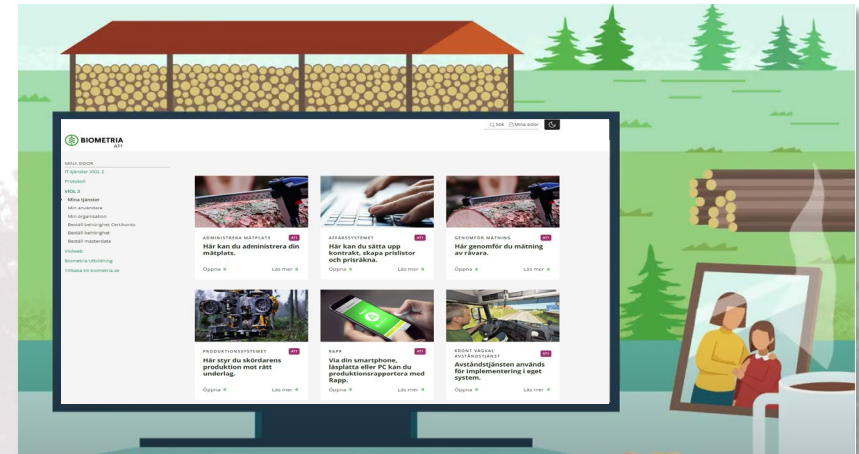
BIOMETRIA
AFI

Sök Mina sidor

MINA SIDOR
IT-tjänster VIOL 2
Protokoll
VIOL 3
Mina tjänster
Min användare
Min organisation
Beställ behörighet Certifikats
Beställ behörighet
Beställ masterdata
Violweb
Biometria Utbildning
Tillbaka till biometria.se

ADMINISTRERA MÄTPLATS AFI
Här kan du administrera din mätplats.
Öppna Läs mer

AFFÄRSSYSTEMET AFI
Här kan du sätta upp kontrakt, skapa prislistor och prisräkna.
Öppna Läs mer

GENOMFÖR MÄTNING AFI
Här genomför du mätning av råvara.
Öppna Läs mer

PRODUKTIONSSYSTEMET AFI
Här styr du skördarens produktion mot rätt underlag.
Öppna Läs mer

RAPP AFI
Via din smartphone, läsplatta eller PC kan du produktionsrapportera med Rapp.
Öppna Läs mer

KRÖNT VÄGVAL AVSTÅNDSTJÄNST AFI
Avståndstjänsten används för implementering i eget system.
Öppna Läs mer